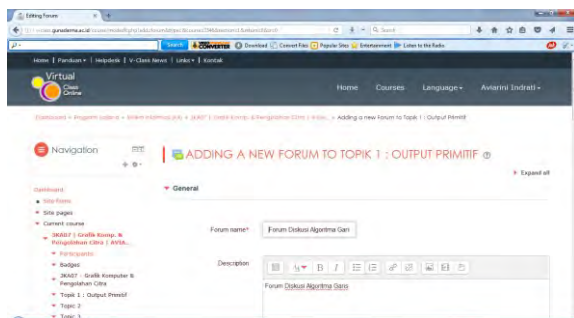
Editing Forum

v-class.gunadarma.ac.id/course/modedit.php?add=forum&type=&course=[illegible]&section=1&return=0&sr=0

Search | Download | Convert Files | Popular Sites | Entertainment | Listen to the Radio

Home | Panduan | Helpdesk | V-Class News | Links | Kontak

Virtual Class Online

Home Courses Language Avianini Indrati

Dashboard » Program Sarjana » Teknik Informatika » 3KA07 | Grafik Komp. & Pengolahan Citra » Topik... » Adding a new Forum to Topik 1 : Output Primitif

Navigation

Dashboard
Site home
Site pages
Current course
3KA07 | Grafik Komp. & Pengolahan Citra | AVIA...
Participants
Badges
3KA07 - Grafik Komputer & Pengolahan Citra
Topik 1 : Output Primitif
Topic 2
Topic 3

ADDING A NEW FORUM TO TOPIK 1 : OUTPUT PRIMITIF

Expand all

General

Forum name* Forum Diskusi Algoritma Garis

Description

Forum Diskusi Algoritma Garis